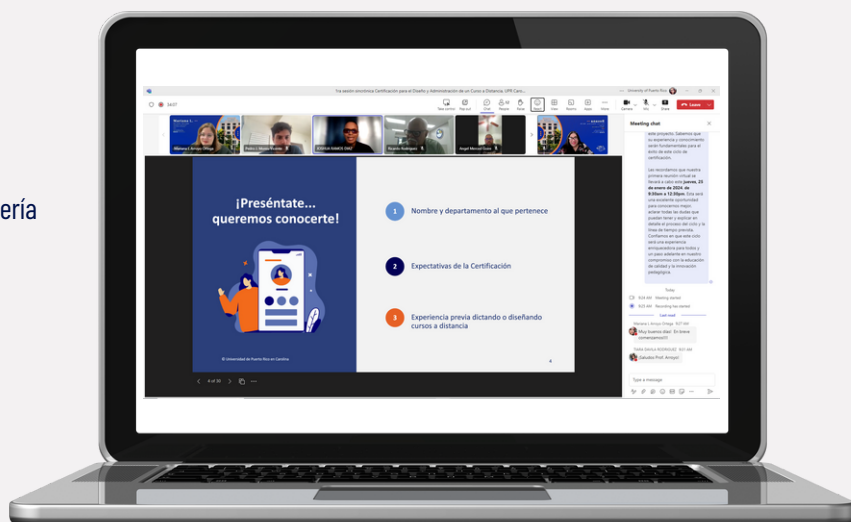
ería

1ra sesión sincrónica Certificación para el Diseño y Administración de un Curso a Distancia, UPR Caro...

University of Puerto Rico

34:07

Leave

Meeting chat

¡Preséntate... queremos conocerte!

© Universidad de Puerto Rico en Carolina

1 Nombre y departamento al que pertenece

2 Expectativas de la Certificación

3 Experiencia previa dictando o diseñando cursos a distancia

4

4 of 30

este proyecto. Sabemos que su experiencia y conocimiento serán fundamentales para el éxito de este ciclo de certificación.

Les recordamos que nuestra primera reunión virtual se llevará a cabo este jueves, 25 de enero de 2024, de 9:30am a 12:30pm. Esta será una excelente oportunidad para conocernos mejor, aclarar todas las dudas que puedan tener y explicar en detalle el proceso del ciclo y la línea de tiempo prevista. Confiamos en que este ciclo será una experiencia enriquecedora para todos y un paso adelante en nuestro compromiso con la educación de calidad y la innovación pedagógica.

Today

Meeting started

Recording has started

Last read

Muy buenos días! En breve comenzamos!!!

Saludos Prof. Arroyo!

Type a message